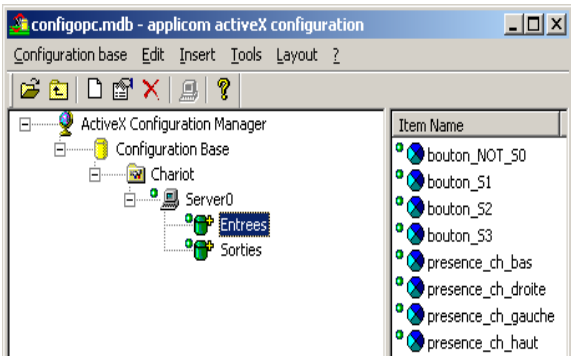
configopc.mdb - applicom activeX configuration

Configuration base Edit Insert Tools Layout ?

ActiveX Configuration Manager
Configuration Base
Chariot
Server0
Entrees
Sorties

Item Name
bouton_NOT_S0
bouton_S1
bouton_S2
bouton_S3
presence_ch_bas
presence_ch_droite
presence_ch_gauche
presence_ch_haut